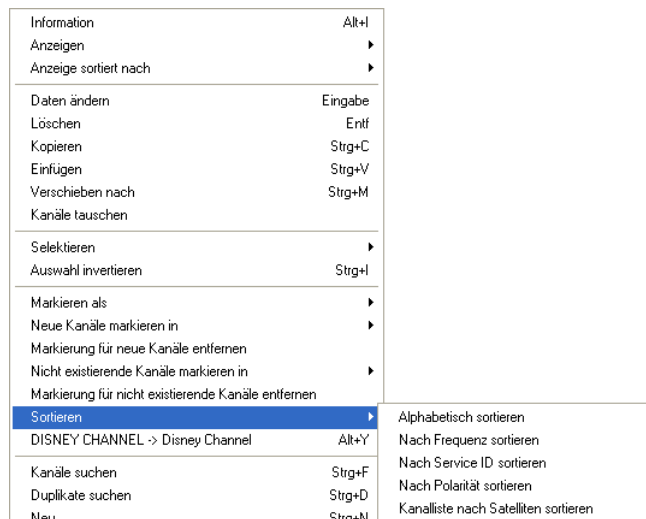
Information Alt+I
Anzeigen
Anzeige sortiert nach

Daten ändern Eingabe
Löschen Entf
Kopieren Strg+C
Einfügen Strg+V
Verschieben nach Strg+M
Kanäle tauschen

Selektieren
Auswahl invertieren Strg+I

Markieren als
Neue Kanäle markieren in
Markierung für neue Kanäle entfernen
Nicht existierende Kanäle markieren in
Markierung für nicht existierende Kanäle entfernen
Sortieren
DISNEY CHANNEL -> Disney Channel Alt+Y

Kanäle suchen Strg+F
Duplikate suchen Strg+D
Neu Strg+N

Alphabetisch sortieren
Nach Frequenz sortieren
Nach Service ID sortieren
Nach Polarität sortieren
Kanalliste nach Satelliten sortieren